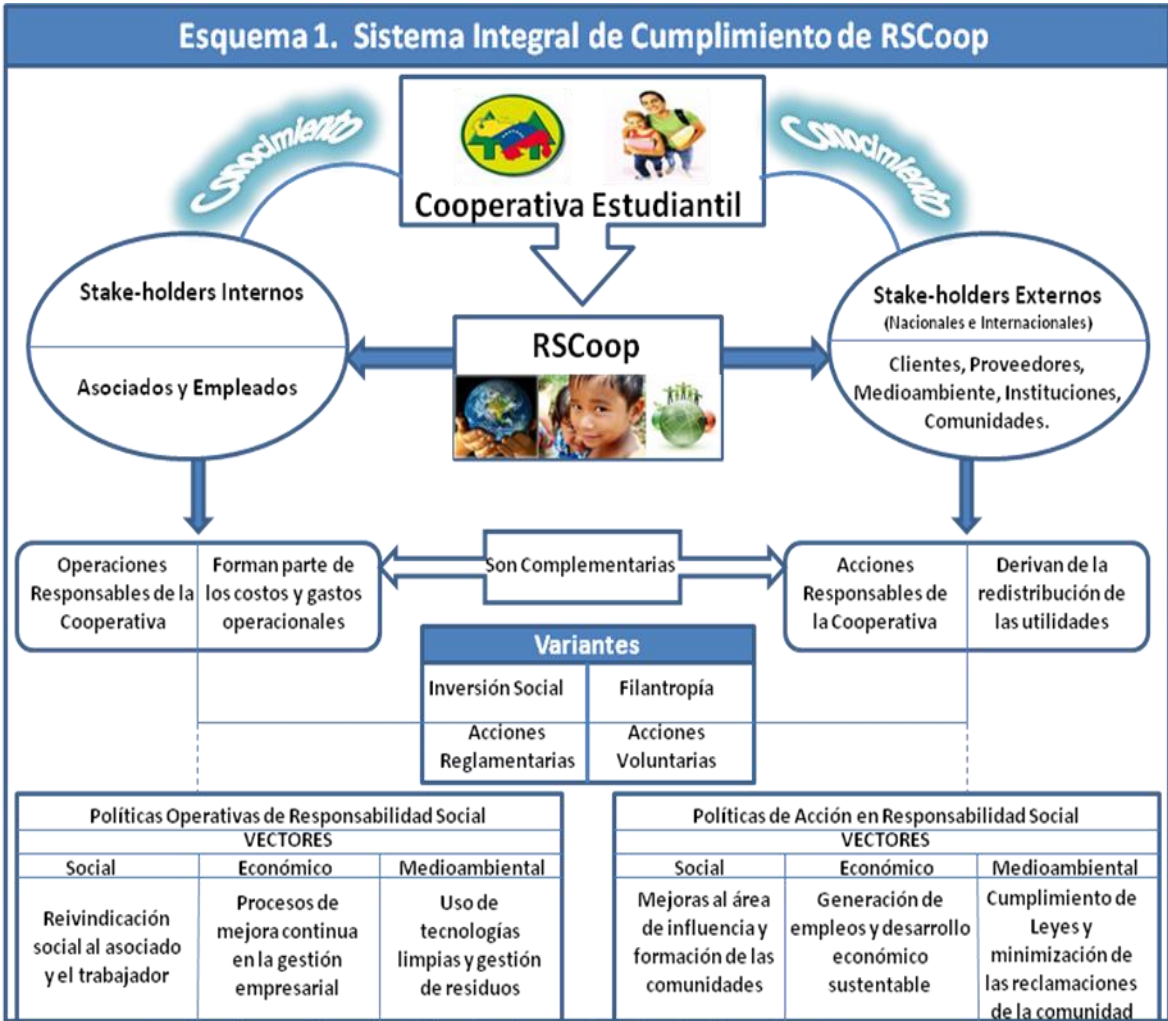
Esquema 1. Sistema Integral de Cumplimiento de RSCoop

Conocimiento

Conocimiento

Cooperativa Estudiantil

Stake-holders Internos

Asociados y Empleados

RSCoop

Stake-holders Externos
(Nacionales e Internacionales)

Clientes, Proveedores, Medioambiente, Instituciones, Comunidades.

Operaciones Responsables de la Cooperativa

Forman parte de los costos y gastos operacionales

Son Complementarias

Acciones Responsables de la Cooperativa

Derivan de la redistribución de las utilidades

| Variantes | |
|---|---|
| Inversión Social | Filantropía |
| Acciones Reglamentarias | Acciones Voluntarias |

| Políticas Operativas de Responsabilidad Social | | |
|---|---|---|
| VECTORES | | |
| Social | Económico | Medioambiental |
| Reivindicación social al asociado y el trabajador | Procesos de mejora continua en la gestión empresarial | Uso de tecnologías limpias y gestión de residuos |

| Políticas de Acción en Responsabilidad Social | | |
|---|---|---|
| VECTORES | | |
| Social | Económico | Medioambiental |
| Mejoras al área de influencia y formación de las comunidades | Generación de empleos y desarrollo económico sustentable | Cumplimiento de Leyes y minimización de las reclamaciones de la comunidad |